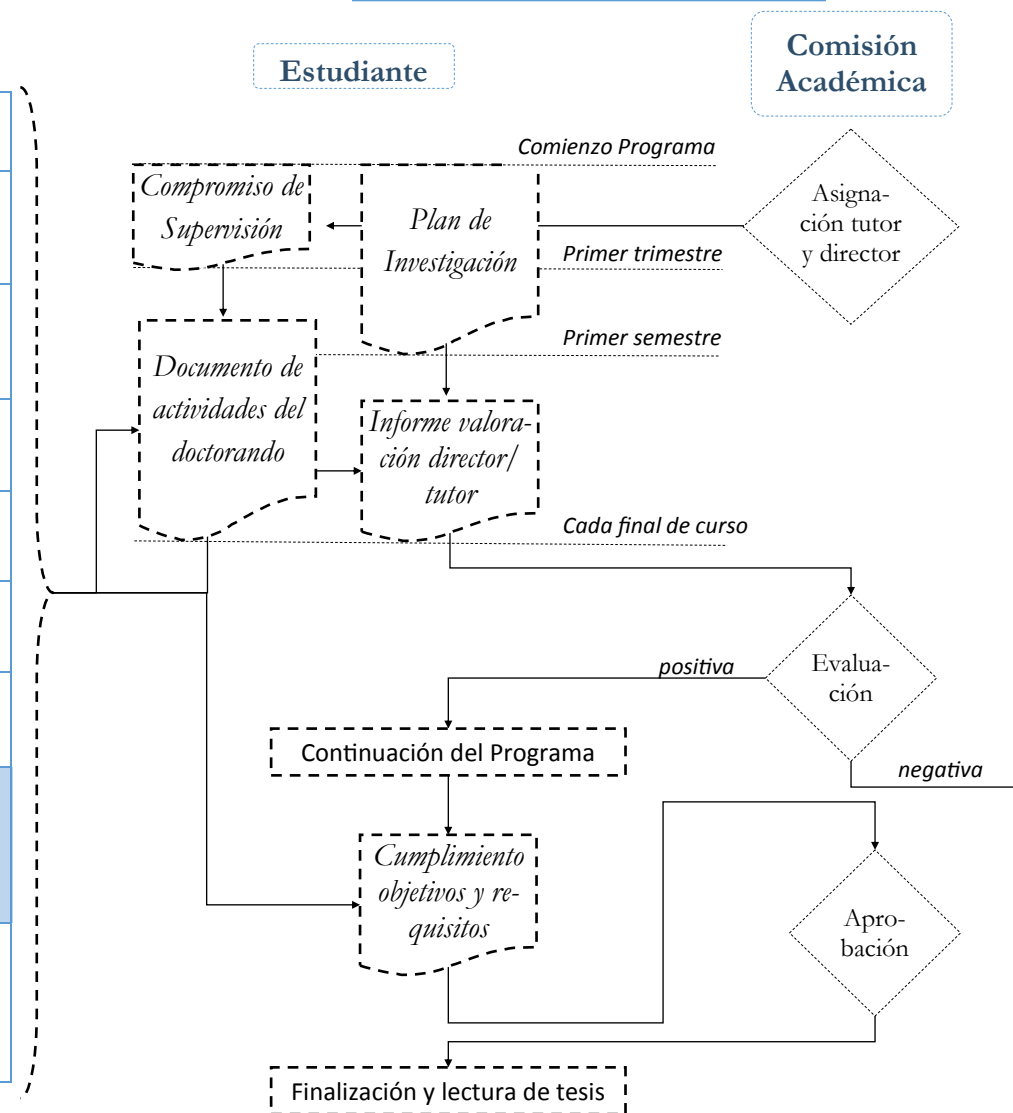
Estudiante

Comisión Académica

Comienzo Programa

Compromiso de Supervisión

Plan de Investigación

Asignación tutor y director

Primer trimestre

Primer semestre

Documento de actividades del doctorando

Informe valoración director/ tutor

Cada final de curso

positiva

Evaluación

Continuación del Programa

negativa

Cumplimiento objetivos y requisitos

Aprobación

Finalización y lectura de tesis